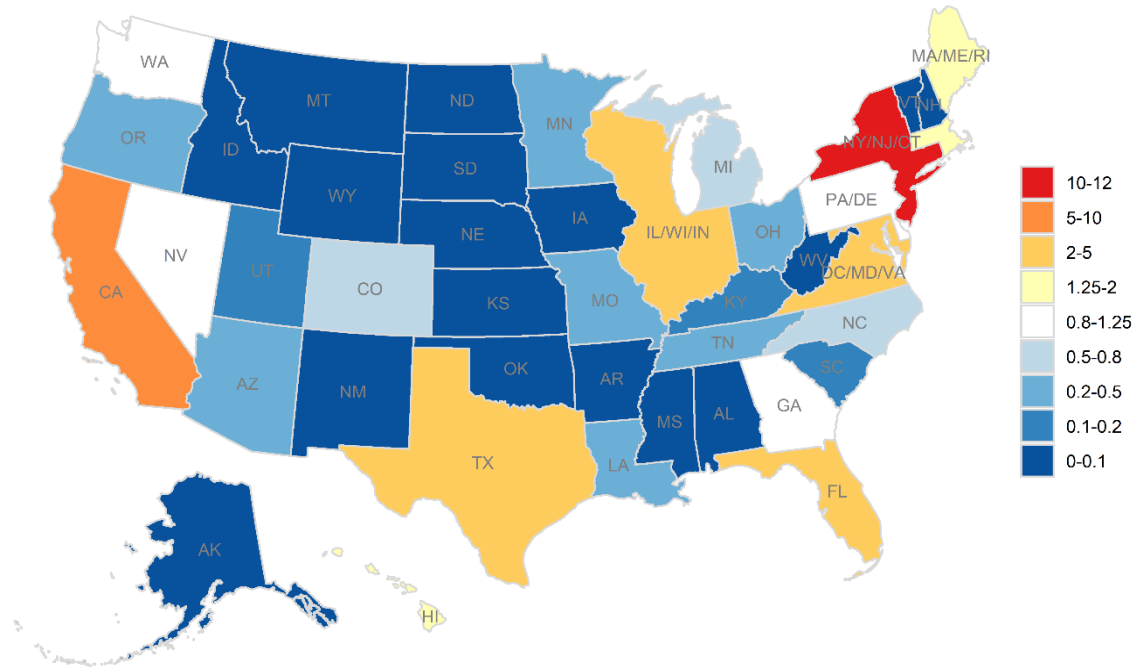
WA
MT
ND
MA/ME/RI
OR
ID
SD
MN
VT
NH
NY/NJ/CT
WY
MI
IA
NE
PA/DE
NV
UT
CO
IL/WI/IN
OH
CA
KS
MO
KY
WV
DC/MD/VA
TN
NC
AZ
NM
OK
AR
SC
MS
AL
GA
TX
LA
FL
AK
HI

10-12
5-10
2-5
1.25-2
0.8-1.25
0.5-0.8
0.2-0.5
0.1-0.2
0-0.1